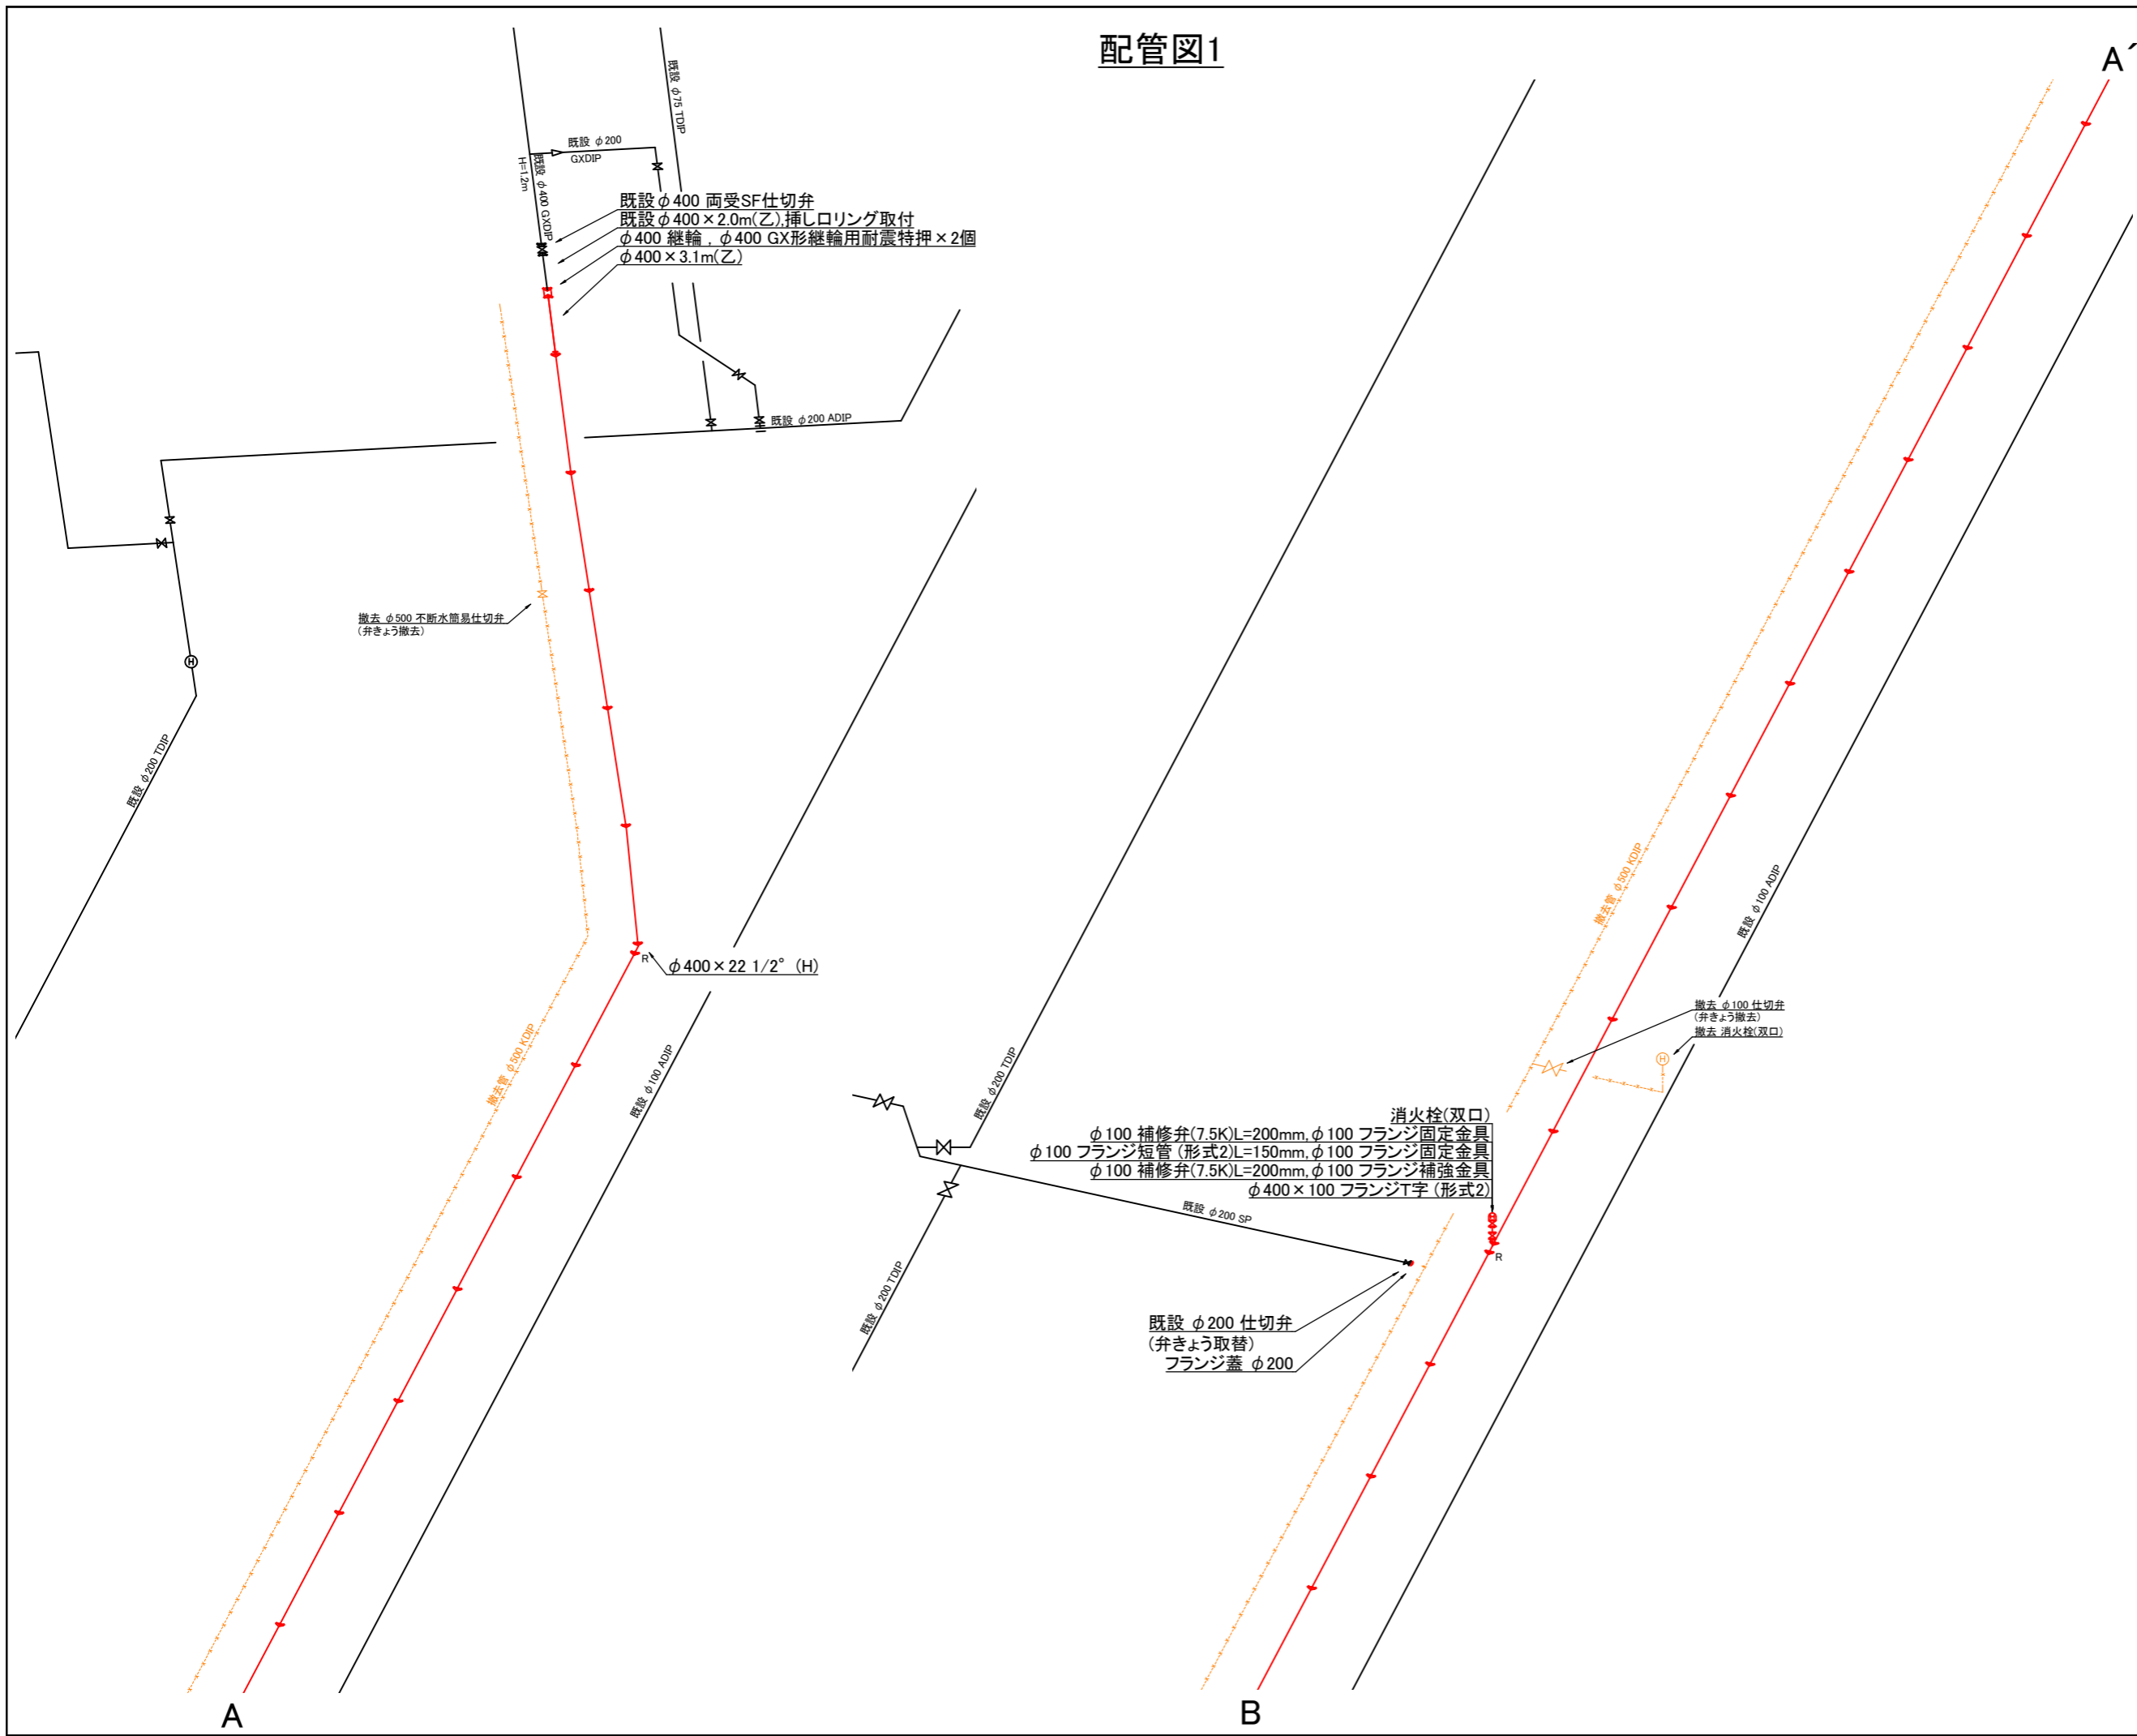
配管図1

A´

既設 φ75 TDIP

既設 φ200 GXDIP

H=1.2m

既設 φ400 GXDIP

既設 φ400 両受SF仕切弁
既設 φ400×2.0m(乙),挿し口リング取付
φ400 継輪，φ400 GX形継輪用耐震特押×2個
φ400×3.1m(乙)

既設 φ200 ADIP

撤去 φ500 不断水簡易仕切弁
(弁きょう撤去)

既設 φ200 TDIP

R

φ400×22 1/2°(H)

撤去管 φ500 KDIP

既設 φ100 ADIP

既設 φ200 TDIP

撤去管 φ500 KDIP

既設 φ100 ADIP

撤去 φ100 仕切弁
(弁きょう撤去)
撤去 消火栓(双口)

消火栓(双口)
φ100 補修弁(7.5K)L=200mm,φ100 フランジ固定金具
φ100 フランジ短管 (形式2)L=150mm,φ100 フランジ固定金具
φ100 補修弁(7.5K)L=200mm,φ100 フランジ補強金具
φ400×100 フランジT字 (形式2)

既設 φ200 SP

R

既設 φ200 TDIP

既設 φ200 仕切弁
(弁きょう取替)
フランジ蓋 φ200

A

B